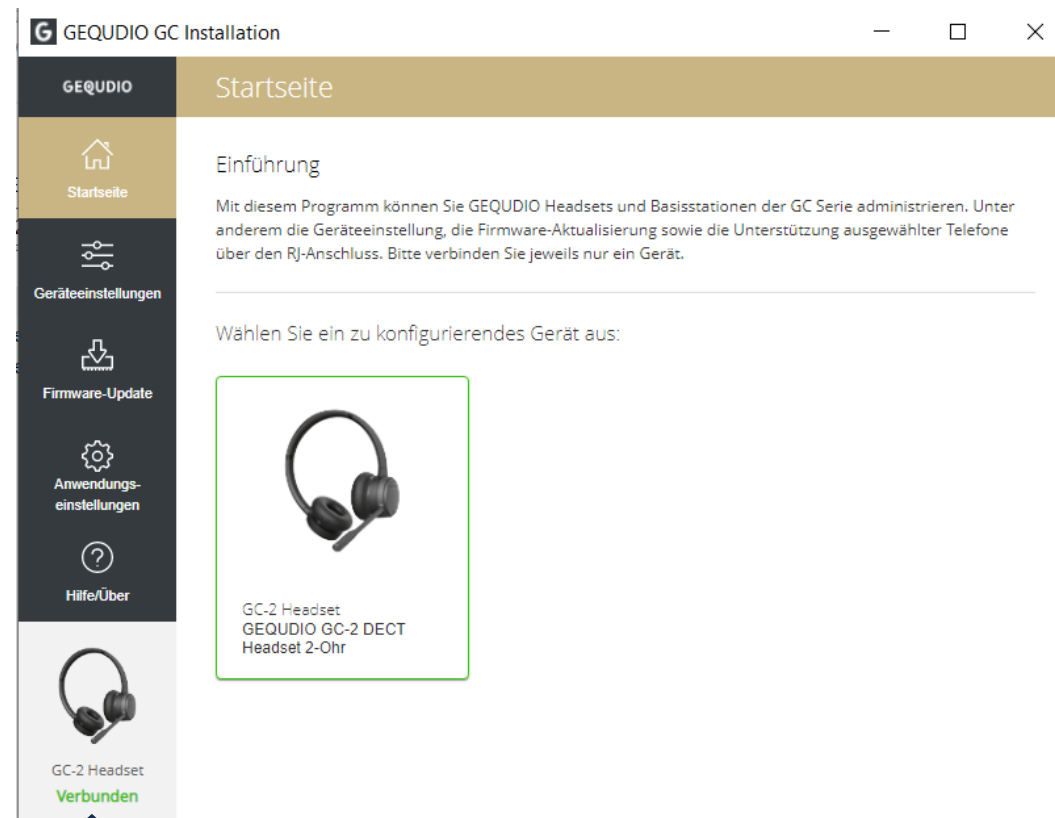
G GEQUDIO GC Installation

GEQUDIO

Startseite

Startseite

Geräteeinstellungen

Firmware-Update

Anwendungs-einstellungen

Hilfe/Über

GC-2 Headset
Verbunden

Einführung

Mit diesem Programm können Sie GEQUDIO Headsets und Basisstationen der GC Serie administrieren. Unter anderem die Geräteeinstellung, die Firmware-Aktualisierung sowie die Unterstützung ausgewählter Telefone über den RJ-Anschluss. Bitte verbinden Sie jeweils nur ein Gerät.

Wählen Sie ein zu konfigurierendes Gerät aus:

GC-2 Headset
GEQUDIO GC-2 DECT Headset 2-Ohr